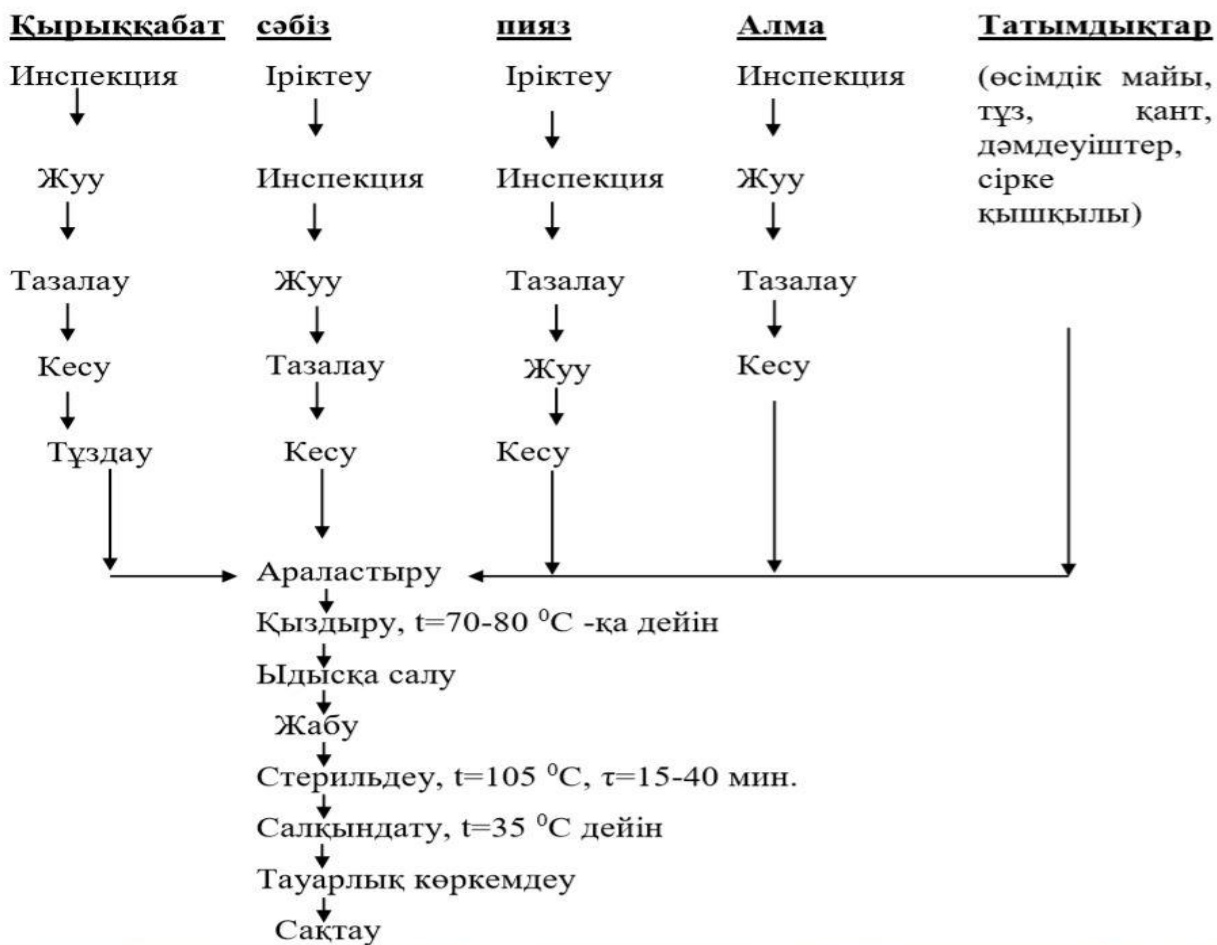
Қырыққабат
Инспекция
Жуу
Тазалау
Кесу
Тұздау

сәбіз
Іріктеу
Инспекция
Жуу
Тазалау
Кесу

пияз
Іріктеу
Инспекция
Тазалау
Жуу
Кесу

Алма
Инспекция
Жуу
Тазалау
Кесу

Татымдықтар
(өсімдік майы, тұз, қант, дәмдеуіштер, сірке қышқылы)

Араластыру
Қыздыру, t=70-80 $^0$C -қа дейін
Ыдысқа салу
Жабу
Стерильдеу, t=105 $^0$C, $\tau$=15-40 мин.
Салқындату, t=35 $^0$C дейін
Тауарлық көркемдеу
Сақтау